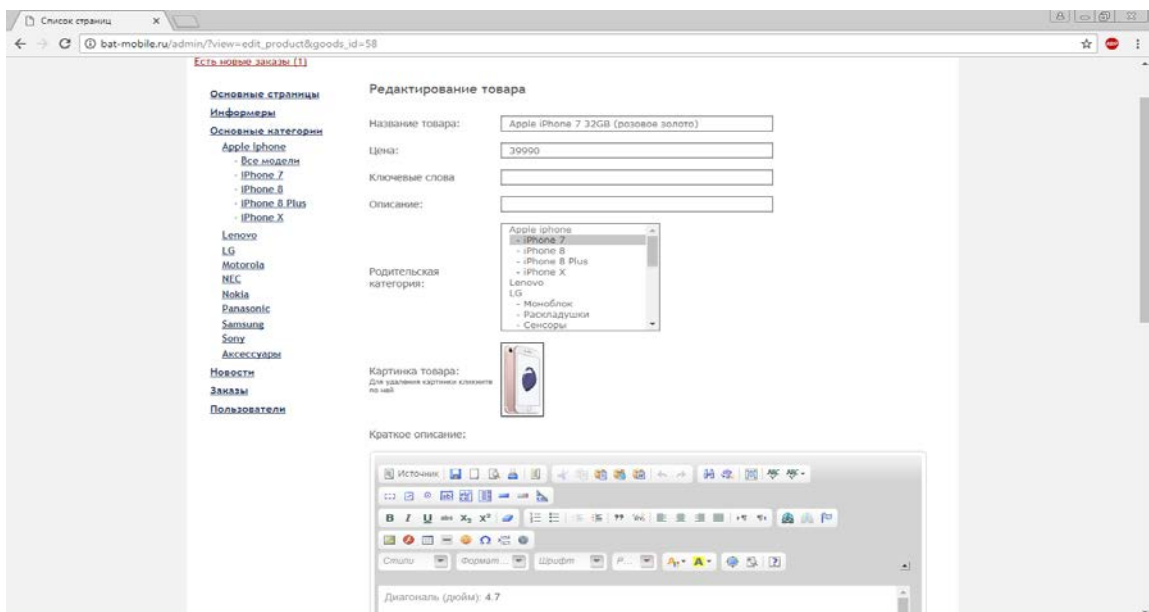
Список страниц ×

bat-mobile.ru/admin/?view=edit_product&goods_id=58

Есть новые заказы (1)

Основные страницы
Информеры
Основные категории
Apple Iphone
- Все модели
- IPhone 7
- IPhone 8
- IPhone 8 Plus
- IPhone X
Lenovo
LG
Motorola
NEC
Nokia
Panasonic
Samsung
Sony
Аксессуары
Новости
Заказы
Пользователи

Редактирование товара

Название товара: Apple iPhone 7 32GB (розовое золото)

Цена: 39990

Ключевые слова

Описание:

Родительская категория:
Apple iphone
- iPhone 7
- iPhone 8
- iPhone 8 Plus
- iPhone X
Lenovo
LG
- Моноблок
- Раскладушки
- Сенсоры

Картинка товара:
Для удаления картинки кликните по ней

Краткое описание:

Источник

Стили Формат Шрифт Р...

Диагональ (дюйм): 4.7